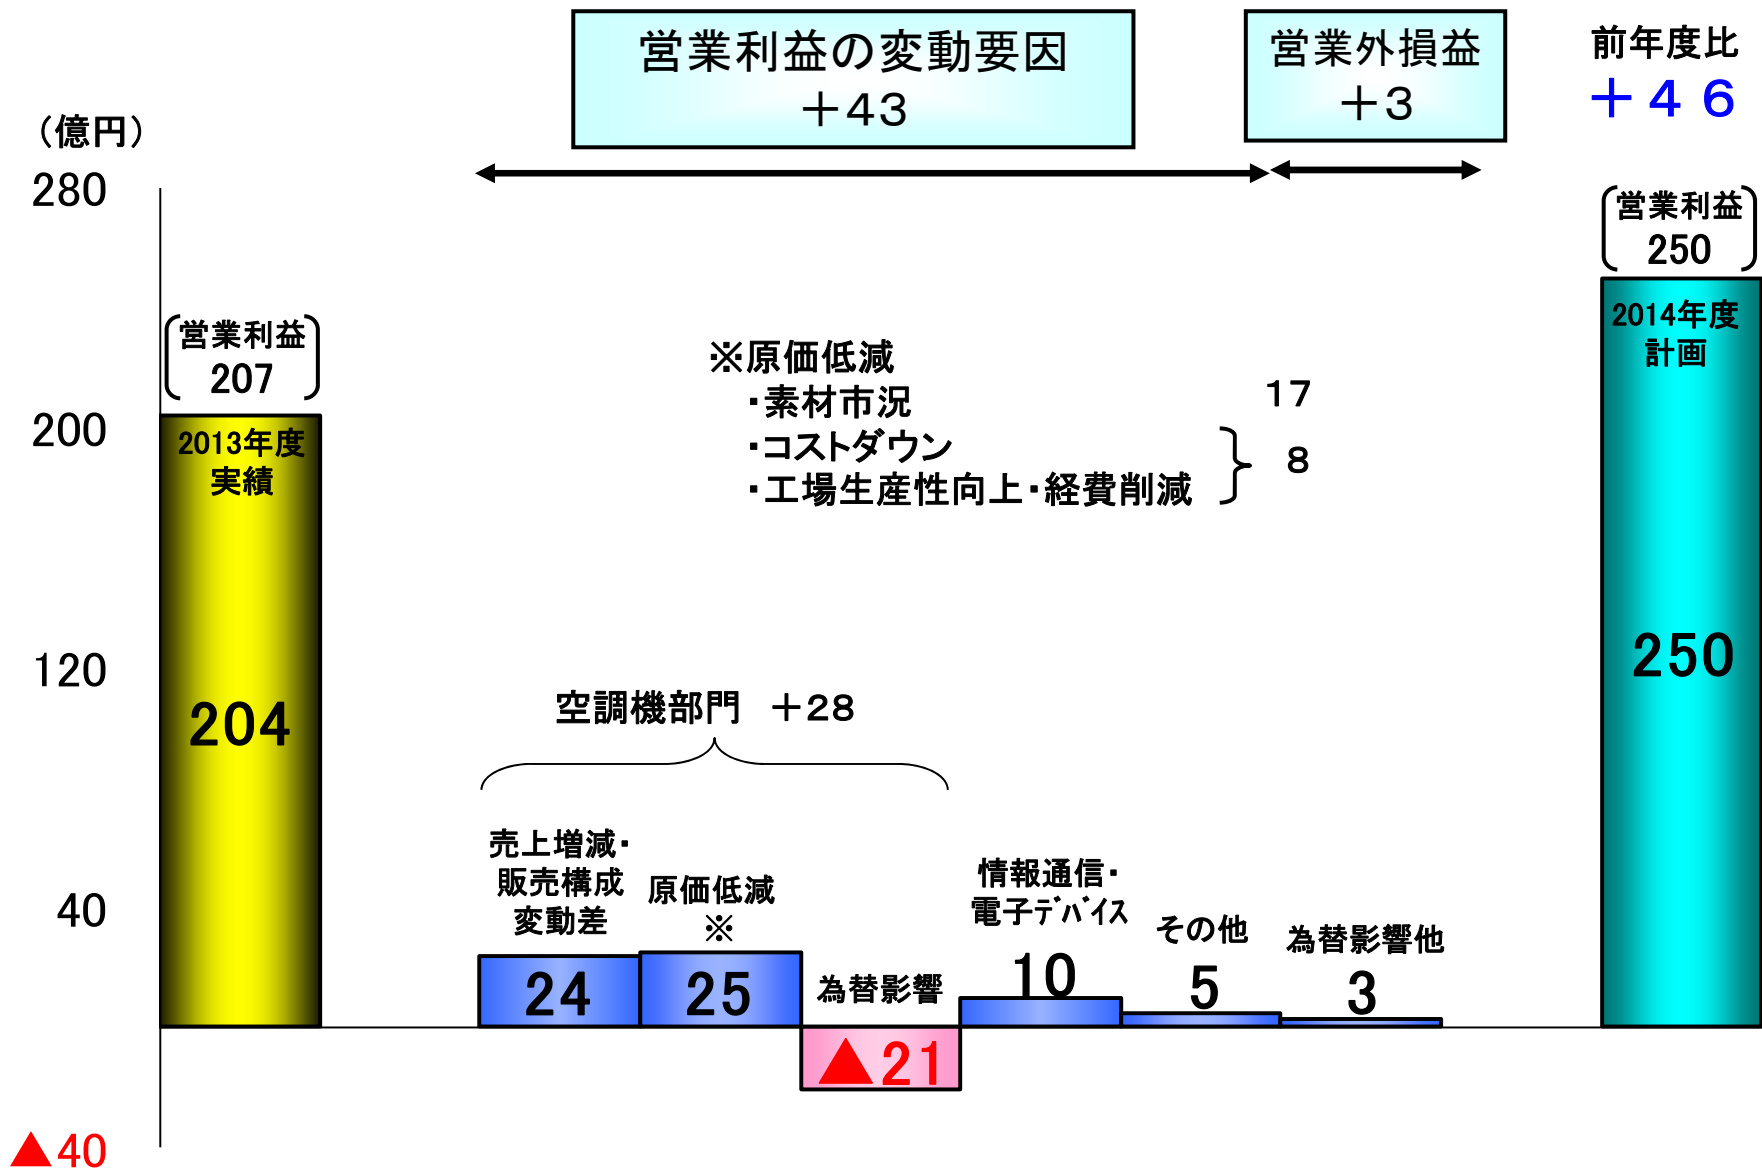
営業利益の変動要因
＋43

営業外損益
＋3

前年度比
＋４６

（億円）

280
200
120
40
▲40

営業利益
207

2013年度
実績

204

営業利益
250

2014年度
計画

250

※原価低減
・素材市況　17
・コストダウン
・工場生産性向上・経費削減　8

空調機部門　＋28

売上増減・
販売構成
変動差

24

原価低減
※

25

為替影響

▲21

情報通信・
電子デバイス

10

その他

5

為替影響他

3